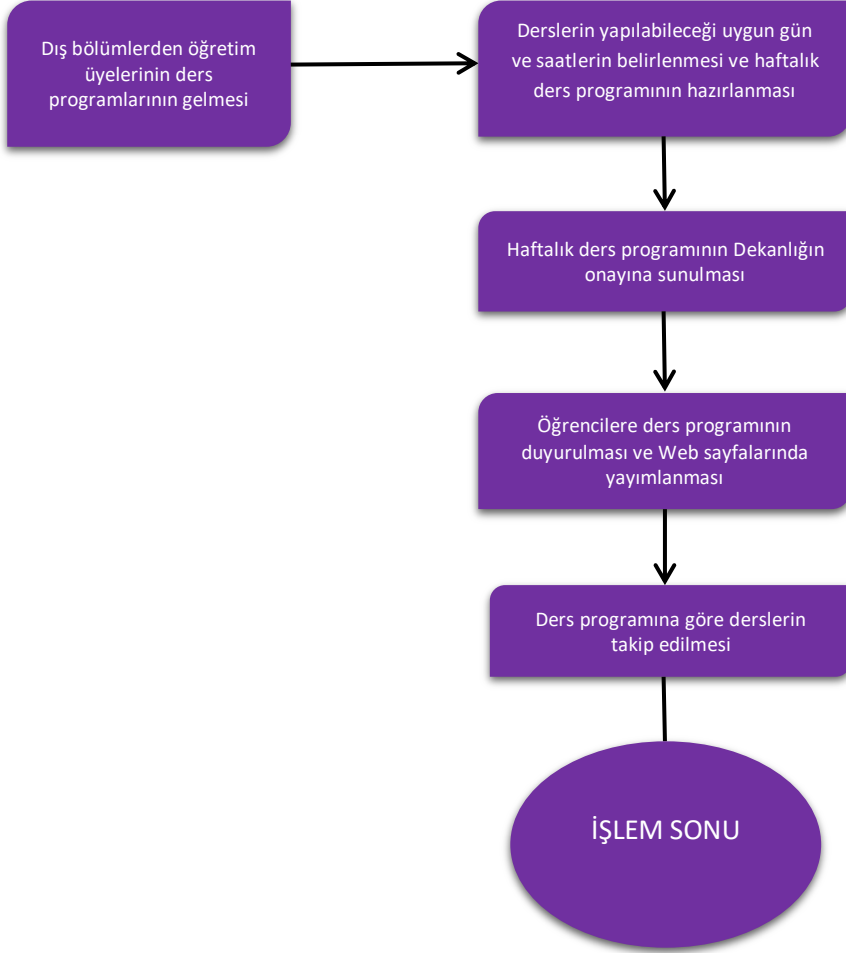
Dış bölümlerden öğretim üyelerinin ders programlarının gelmesi

Derslerin yapılabileceği uygun gün ve saatlerin belirlenmesi ve haftalık ders programının hazırlanması

Haftalık ders programının Dekanlığın onayına sunulması

Öğrencilere ders programının duyurulması ve Web sayfalarında yayımlanması

Ders programına göre derslerin takip edilmesi

İŞLEM SONU